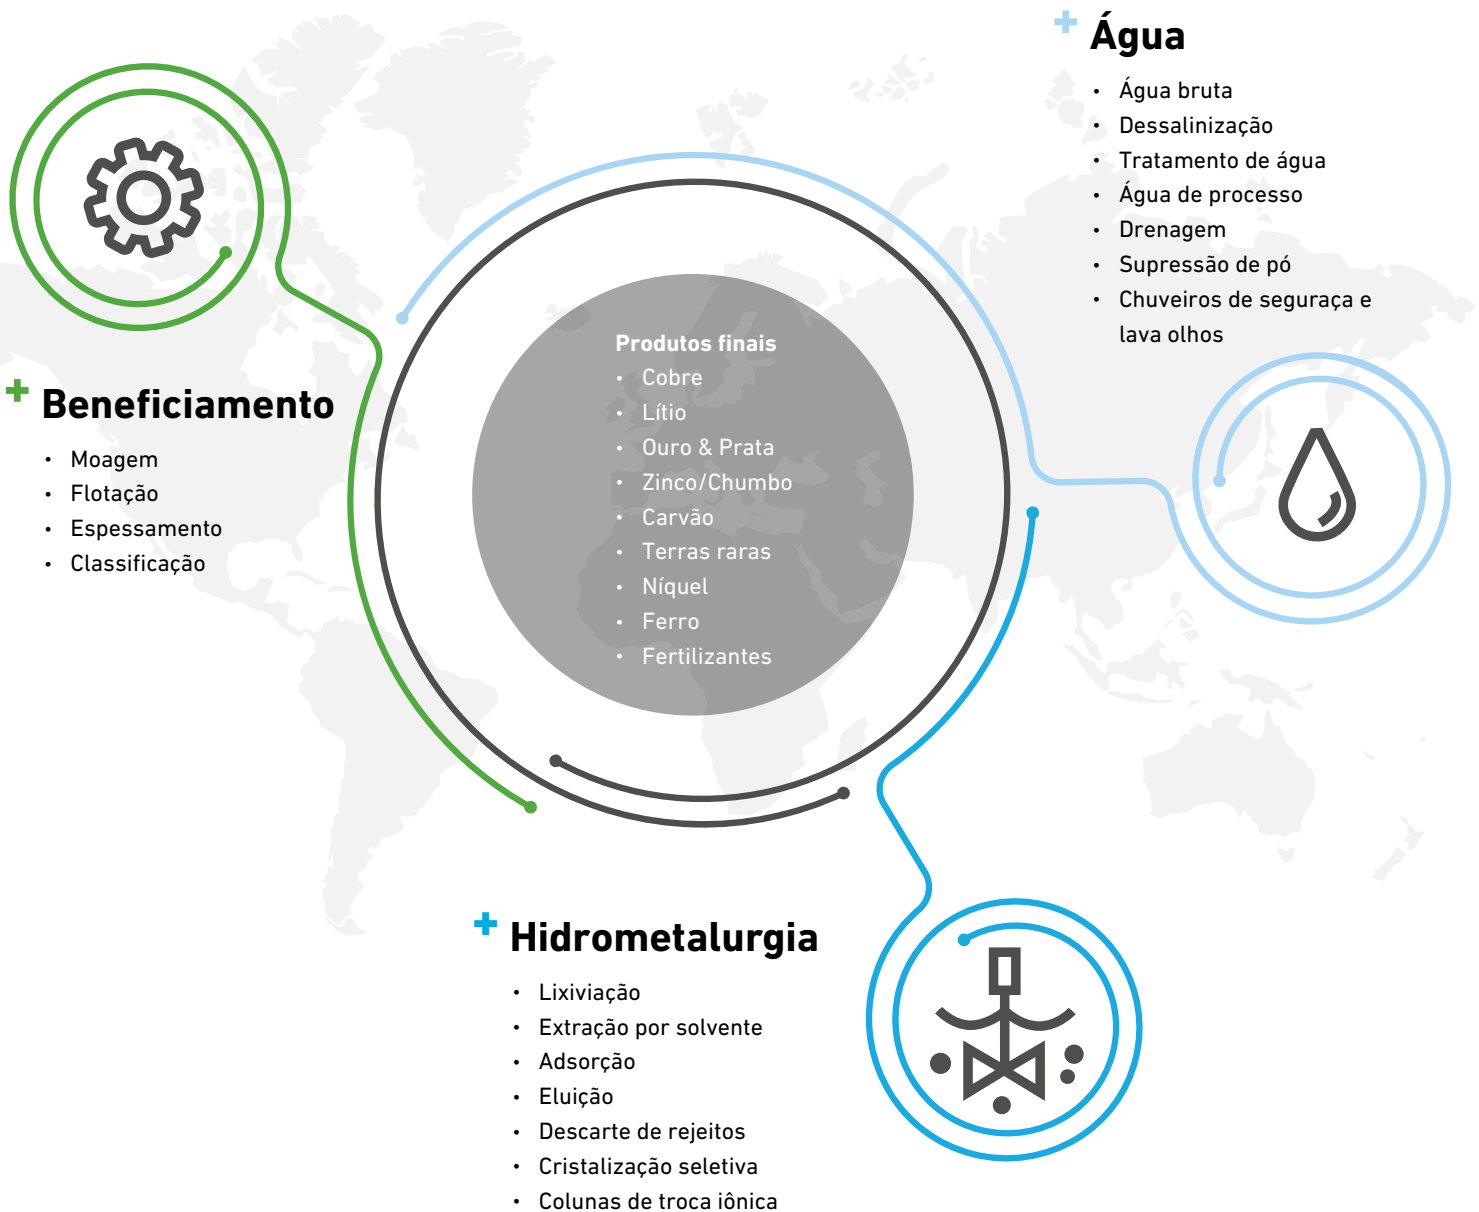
Água
- Água bruta
- Dessalinização
- Tratamento de água
- Água de processo
- Drenagem
- Supressão de pó
- Chuveiros de seguraça e lava olhos

Beneficiamento
- Moagem
- Flotação
- Espessamento
- Classificação

Produtos finais
- Cobre
- Lítio
- Ouro & Prata
- Zinco/Chumbo
- Carvão
- Terras raras
- Níquel
- Ferro
- Fertilizantes

Hidrometalurgia
- Lixiviação
- Extração por solvente
- Adsorção
- Eluição
- Descarte de rejeitos
- Cristalização seletiva
- Colunas de troca iônica